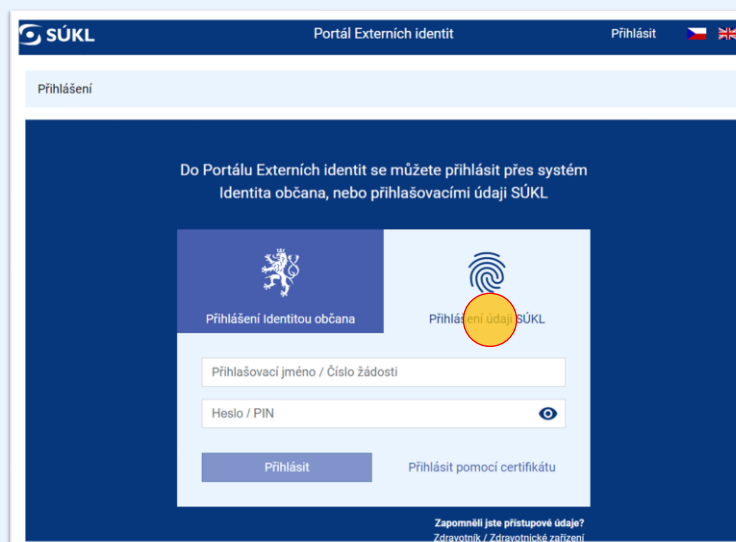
SÚKL

Portál Externích identit

Přihlásit

Přihlášení

Do Portálu Externích identit se můžete přihlásit přes systém Identita občana, nebo přihlašovacími údaji SÚKL

Přihlášení Identitou občana

Přihlášení údaji SÚKL

Přihlašovací jméno / Číslo žádosti

Heslo / PIN

Přihlásit

Přihlásit pomocí certifikátu

Zapomněli jste přístupové údaje?

Zdravotník / Zdravotnické zařízení